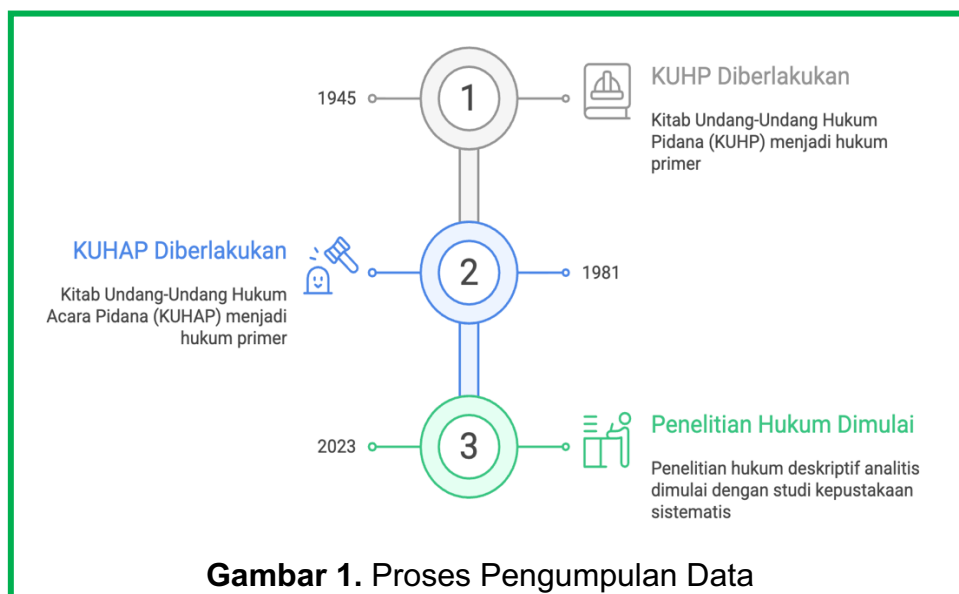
1945

1

KUHP Diberlakukan

Kitab Undang-Undang Hukum Pidana (KUHP) menjadi hukum primer

KUHAP Diberlakukan

Kitab Undang-Undang Hukum Acara Pidana (KUHAP) menjadi hukum primer

2

1981

2023

3

Penelitian Hukum Dimulai

Penelitian hukum deskriptif analitis dimulai dengan studi kepustakaan sistematis

**Gambar 1.** Proses Pengumpulan Data